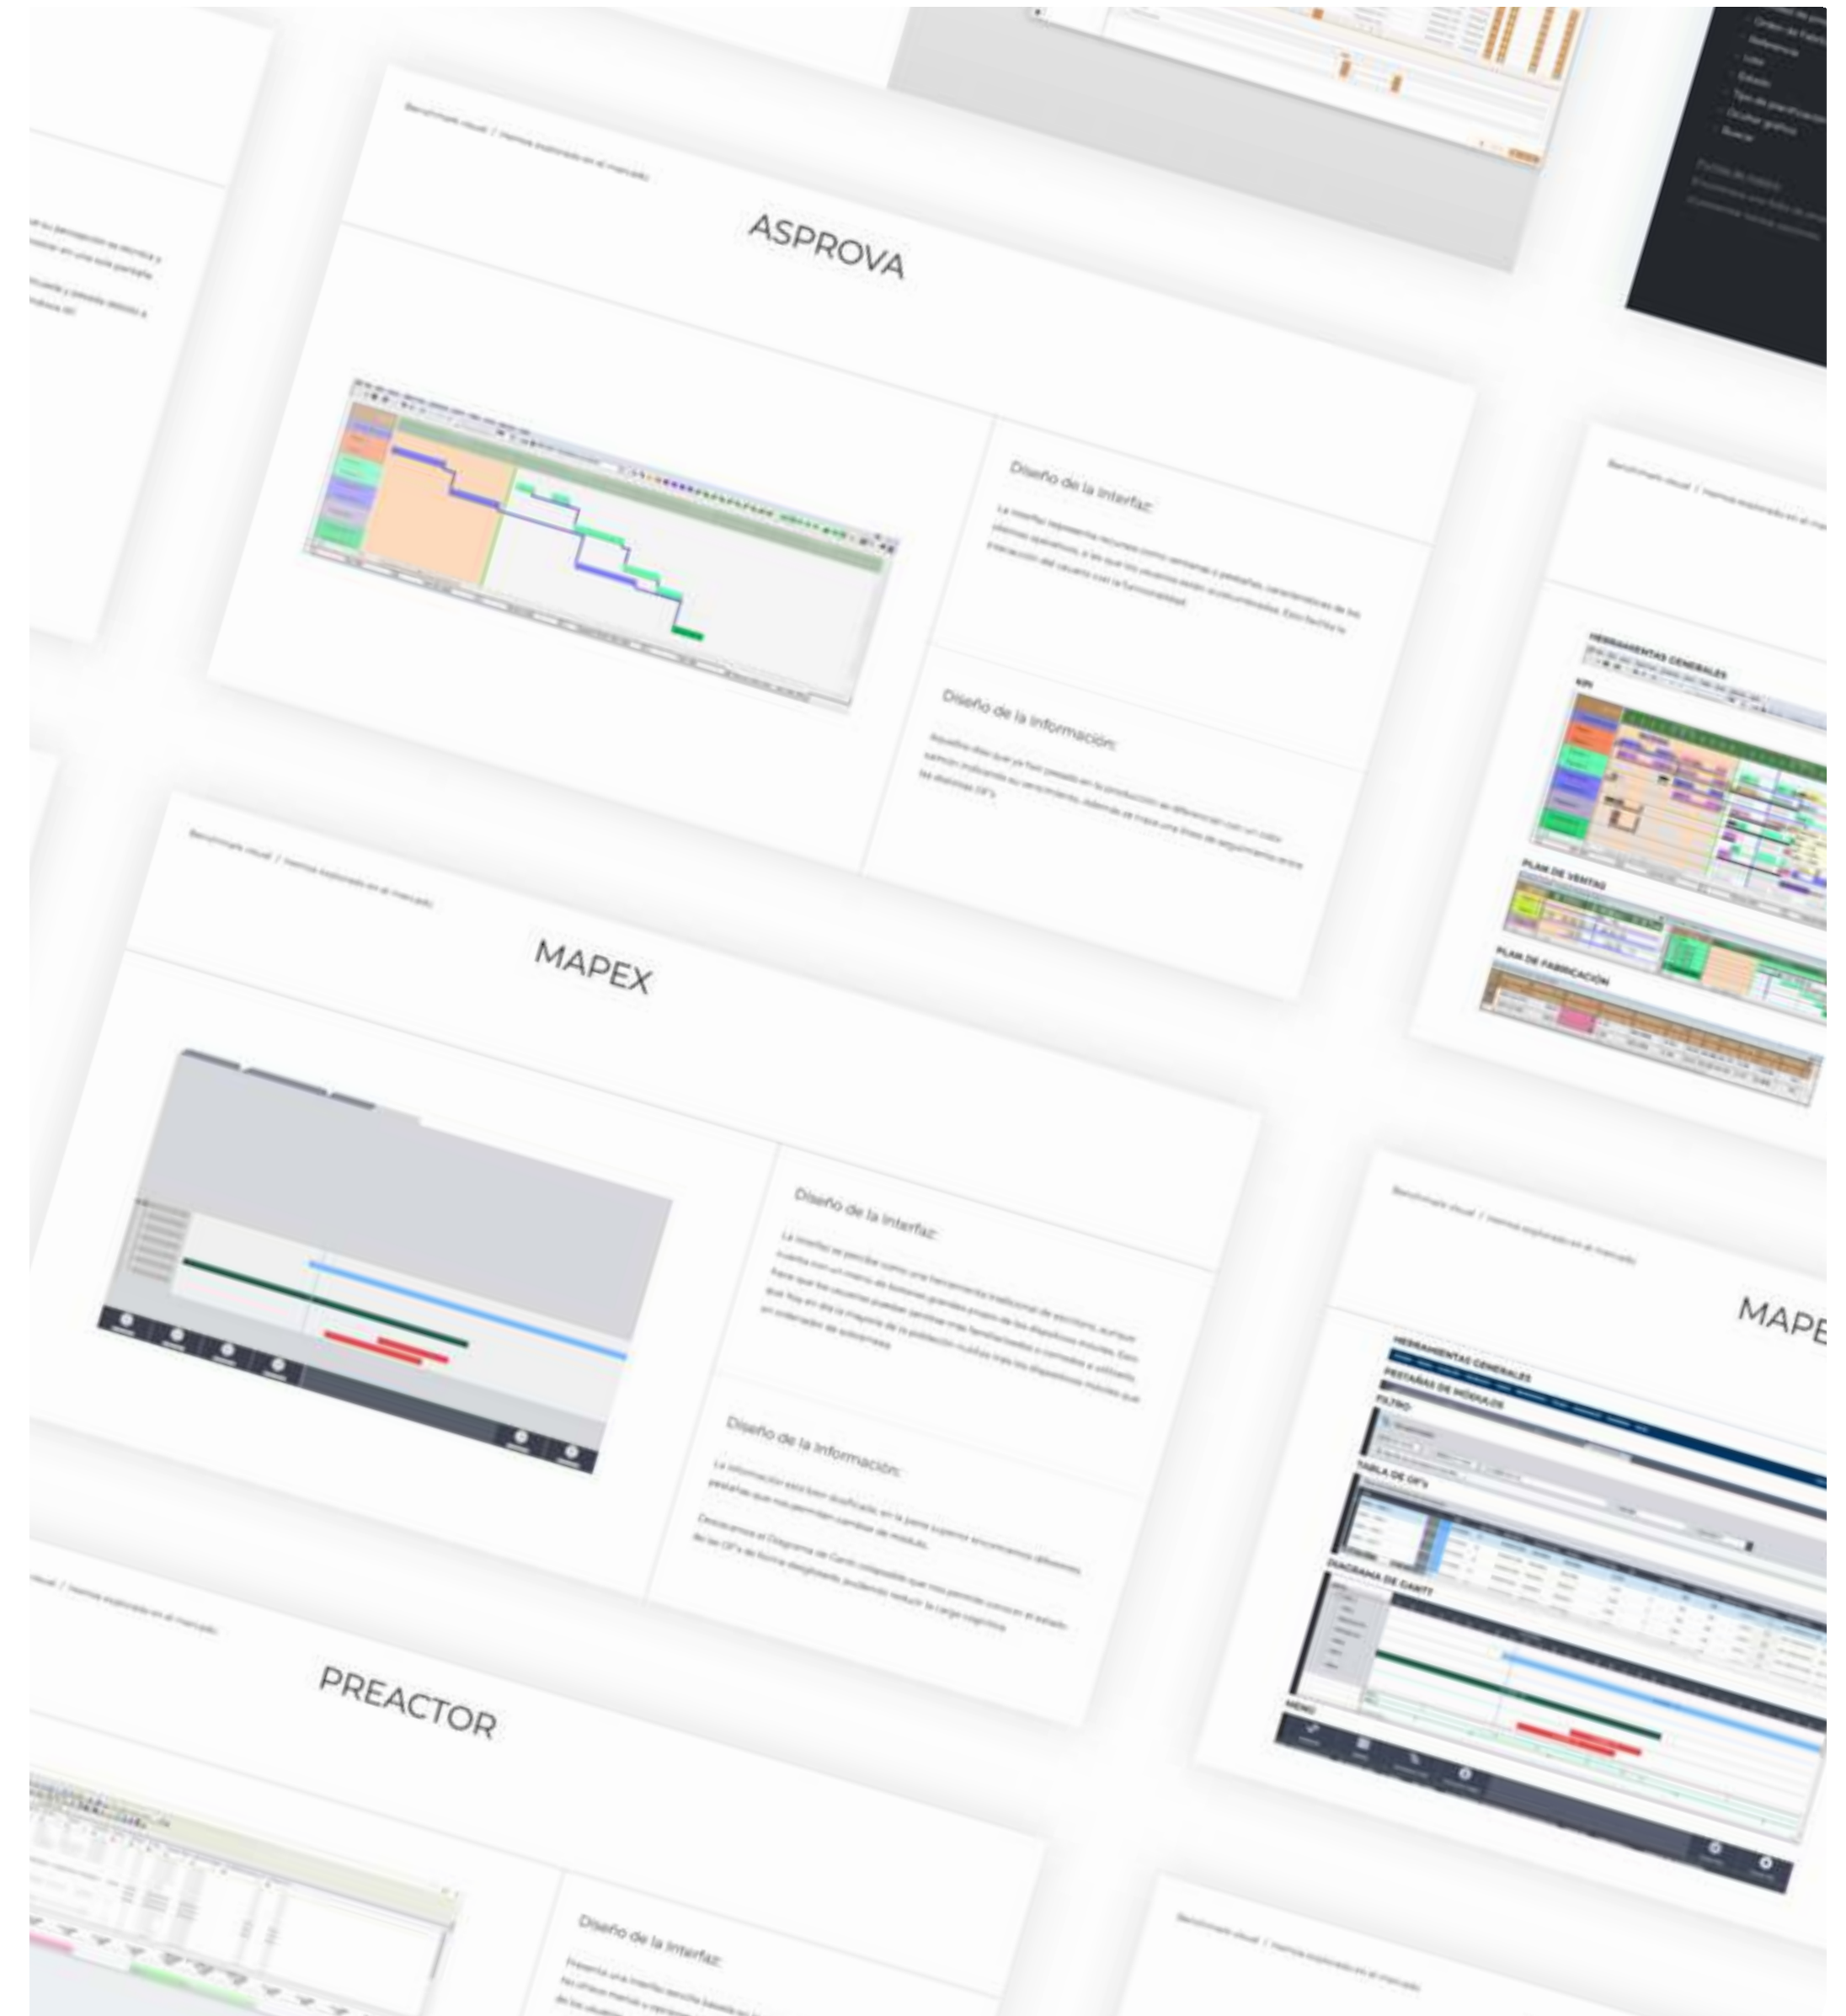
Benchmark visual / Hemos explorado en el mercado

ASPROVA

Diseño de la interfaz:

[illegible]

Diseño de la información:

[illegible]

Benchmark visual / Hemos explorado en el mercado

MAPEX

Diseño de la interfaz:

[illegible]

Diseño de la información:

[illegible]

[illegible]

visual / Hemos explorado en el mercado

PREACTOR

Diseño de la interfaz:

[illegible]

Benchmark visual / Hemos explorado en el mercado

HERRAMIENTAS GENERALES

KPI

PLAN DE VENTAS

PLAN DE FABRICACIÓN

Benchmark visual / Hemos explorado en el mercado

MAPE

HERRAMIENTAS GENERALES

PESTAÑAS DE MÓDULOS

FILTRO

TABLA DE OF'S

DIAGRAMA DE GANTT

MENÚ

Benchmark visual / Hemos explorado en el mercado

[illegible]